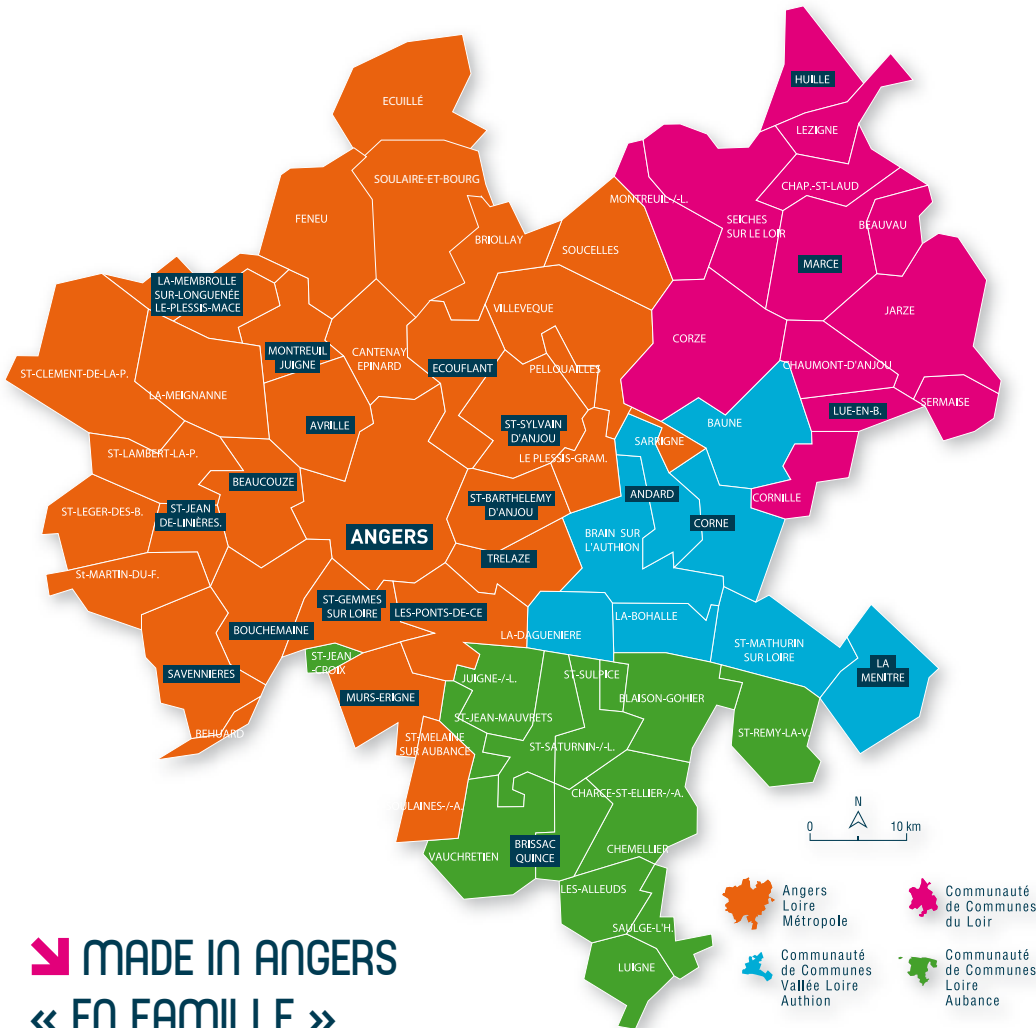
ECUILLÉ
SOULAIRE-ET-BOURG
FENEU
BRIOLLAY
SOUCELLES
MONTREUIL-/-L.
HUILLE
LEZIGNE
CHAP.-ST-LAUD
SEICHES SUR LE LOIR
BEAUVAU
MARCE
JARZE
LA-MEMBROLLE SUR-LONGUENÉE LE-PLESSIS-MACE
VILLEVEQUE
CORZE
MONTREUIL JUIGNE
CANTENAY EPINARD
ECOUFLANT
PELLOUAILLES
CHAUMONT-D'ANJOU
ST-CLEMENT-DE-LA-P.
LA-MEIGNANNE
SERMAISE
LUE-EN-B.
AVRILLE
ST-SYLVAIN D'ANJOU
BAUNE
SARRIGNE
ST-LAMBERT-LA-P.
LE PLESSIS-GRAM.
BEAUCOUZE
ANDARD
CORNILLE
ST-BARTHELEMY D'ANJOU
ST-LEGER-DES-B.
ST-JEAN DE-LINIÈRES.
ANGERS
CORNE
BRAIN SUR L'AUTHION
TRELAZE
St-MARTIN-DU-F.
ST-GEMMES SUR LOIRE
LES-PONTS-DE-CE
LA-BOHALLE
BOUCHEMAINE
LA-DAGUENIERE
ST-MATHURIN SUR LOIRE
LA MENITRE
ST-JEAN -CROIX
SAVENNIERES
JUIGNE-/-L.
ST-SULPICE
BLAISON-GOHIER
MURS-ERIGNE
ST-JEAN-MAUVRETS
BEHUARD
ST-MELAINE SUR AUBANCE
ST-SATURNIN-/-L.
ST-REMY-LA-V.
CHARCE-ST-ELLIER-/-A.
SOULAINES-/-A.
N
0
10 km
BRISSAC QUINCE
CHEMELLIER
VAUCHRETIEN
LES-ALLEUDS
Angers Loire Métropole
Communauté de Communes du Loir
SAULGE-L'H.
LUIGNE
Communauté de Communes Vallée Loire Authion
Communauté de Communes Loire Aubance
MADE IN ANGERS
« EN FAMILLE »